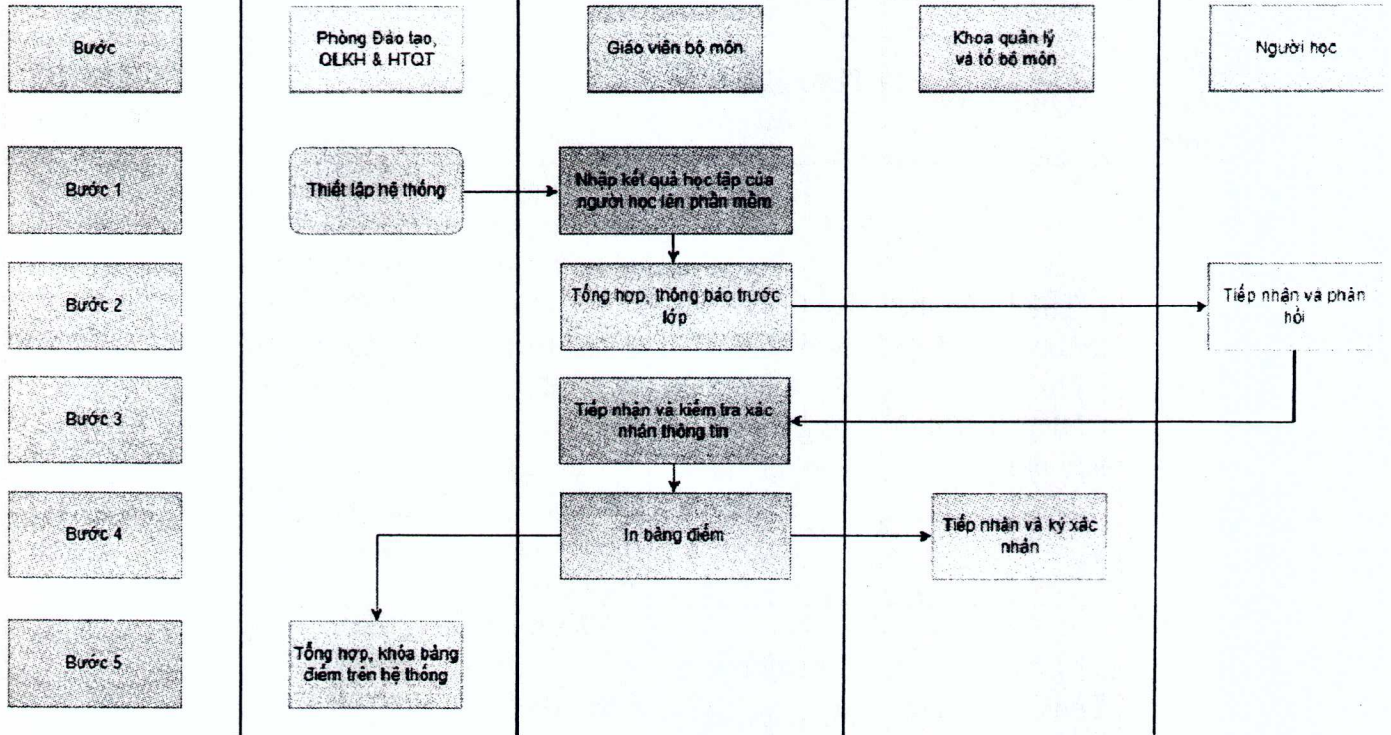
| Bước | Phòng Đào tạo, QLKH & HTQT | Giáo viên bộ môn | Khoa quản lý và tổ bộ môn | Người học |
|---|---|---|---|---|
| Bước 1 | Thiết lập hệ thống | Nhập kết quả học tập của người học lên phần mềm | | |
| Bước 2 | | Tổng hợp, thông báo trước lớp | | Tiếp nhận và phản hồi |
| Bước 3 | | Tiếp nhận và kiểm tra xác nhận thông tin | | |
| Bước 4 | | In bảng điểm | Tiếp nhận và ký xác nhận | |
| Bước 5 | Tổng hợp, khóa bảng điểm trên hệ thống | | | |